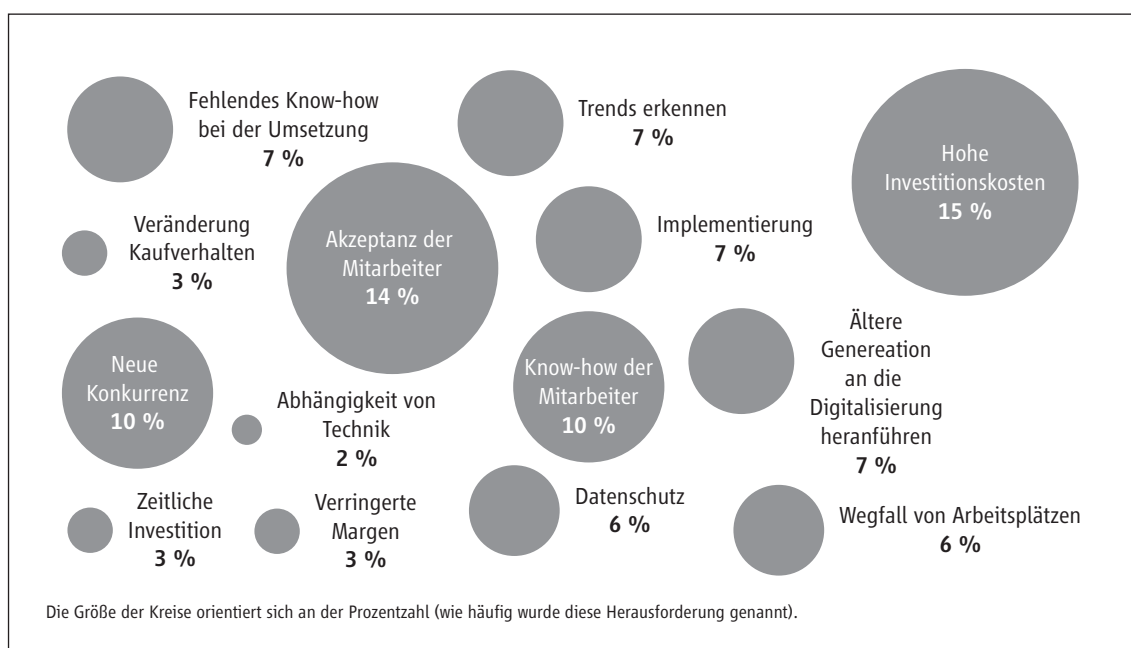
Fehlendes Know-how bei der Umsetzung
7 %

Trends erkennen
7 %

Hohe Investitionskosten
15 %

Veränderung Kaufverhalten
3 %

Akzeptanz der Mitarbeiter
14 %

Implementierung
7 %

Neue Konkurrenz
10 %

Abhängigkeit von Technik
2 %

Know-how der Mitarbeiter
10 %

Ältere Genereation an die Digitalisierung heranführen
7 %

Zeitliche Investition
3 %

Verringerte Margen
3 %

Datenschutz
6 %

Wegfall von Arbeitsplätzen
6 %

Die Größe der Kreise orientiert sich an der Prozentzahl (wie häufig wurde diese Herausforderung genannt).